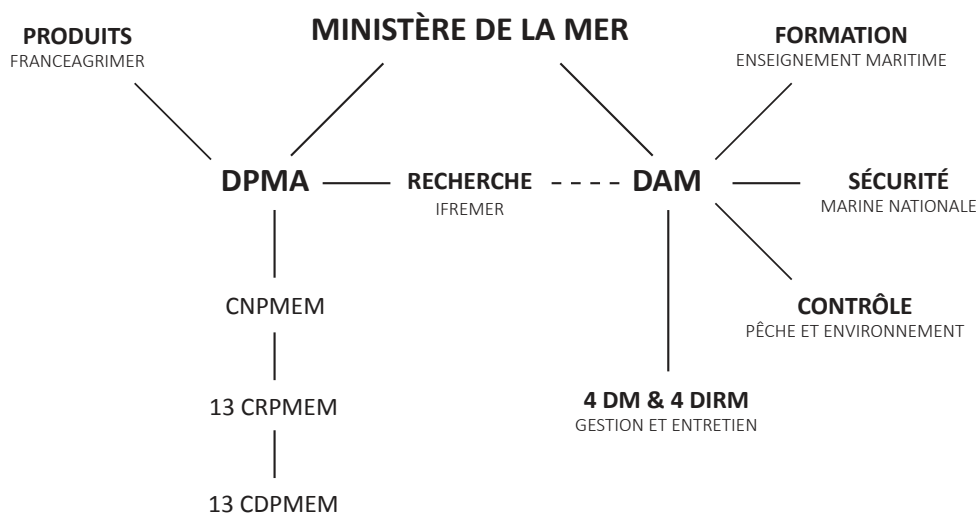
MINISTÈRE DE LA MER

PRODUITS
FRANCEAGRIMER

FORMATION
ENSEIGNEMENT MARITIME

DPMA

RECHERCHE
IFREMER

DAM

SÉCURITÉ
MARINE NATIONALE

CNPMEM

CONTRÔLE
PÊCHE ET ENVIRONNEMENT

13 CRPMEM

4 DM & 4 DIRM
GESTION ET ENTRETIEN

13 CDPMEM